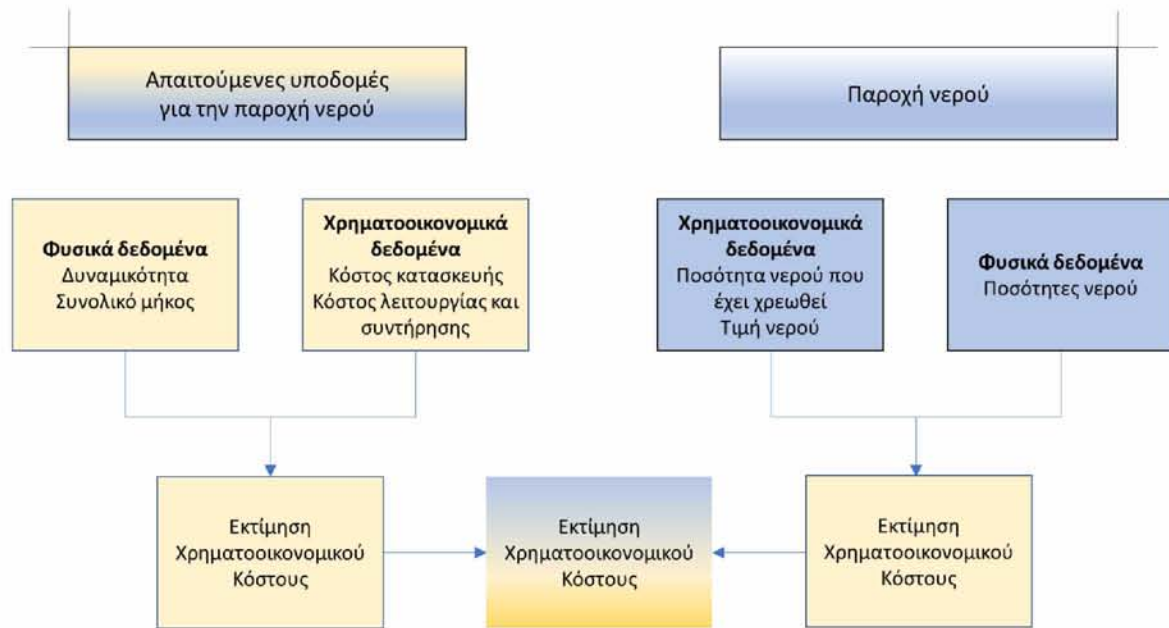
Απαιτούμενες υποδομές για την παροχή νερού

Παροχή νερού

**Φυσικά δεδομένα**
Δυναμικότητα
Συνολικό μήκος

**Χρηματοοικονομικά δεδομένα**
Κόστος κατασκευής
Κόστος λειτουργίας και συντήρησης

**Χρηματοοικονομικά δεδομένα**
Ποσότητα νερού που έχει χρεωθεί
Τιμή νερού

**Φυσικά δεδομένα**
Ποσότητες νερού

Εκτίμηση Χρηματοοικονομικού Κόστους

Εκτίμηση Χρηματοοικονομικού Κόστους

Εκτίμηση Χρηματοοικονομικού Κόστους